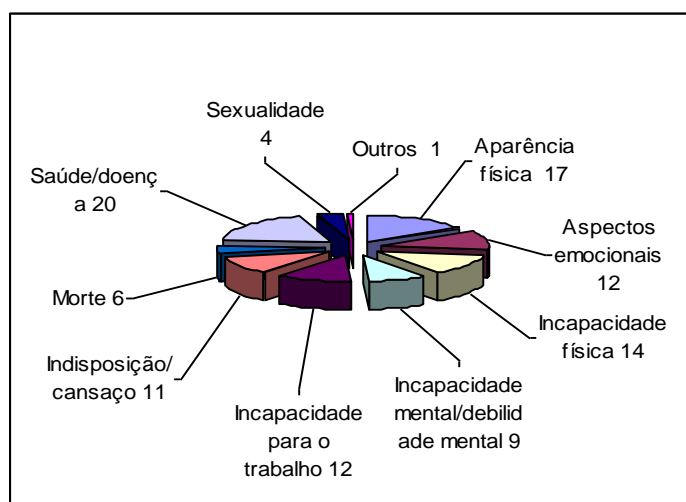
Sexualidade 4

Outros 1

Aparência física 17

Aspectos emocionais 12

Incapacidade física 14

Incapacidade mental/debilid ade mental 9

Incapacidade para o trabalho 12

Indisposição/ cansaço 11

Morte 6

Saúde/doenç a 20